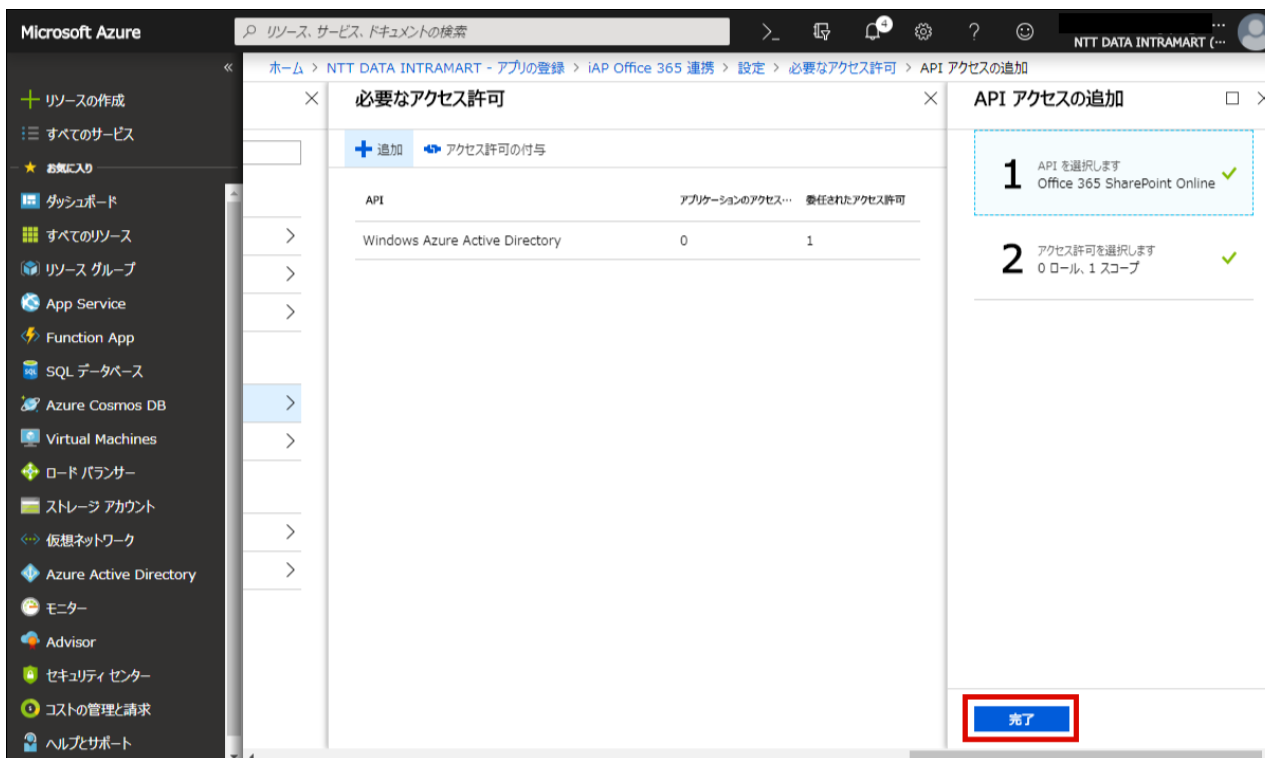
Microsoft Azure

リソース、サービス、ドキュメントの検索

4

NTT DATA INTRAMART (···

ホーム > NTT DATA INTRAMART - アプリの登録 > iAP Office 365 連携 > 設定 > 必要なアクセス許可 > API アクセスの追加

«

リソースの作成
すべてのサービス
お気に入り
ダッシュボード
すべてのリソース
リソース グループ
App Service
Function App
SQL データベース
Azure Cosmos DB
Virtual Machines
ロード バランサー
ストレージ アカウント
仮想ネットワーク
Azure Active Directory
モニター
Advisor
セキュリティ センター
コストの管理と請求
ヘルプとサポート

必要なアクセス許可

追加　アクセス許可の付与

| API | アプリケーションのアクセス··· | 委任されたアクセス許可 |
|---|---|---|
| Windows Azure Active Directory | 0 | 1 |

API アクセスの追加

1 API を選択します
Office 365 SharePoint Online

2 アクセス許可を選択します
0 ロール、1 スコープ

完了